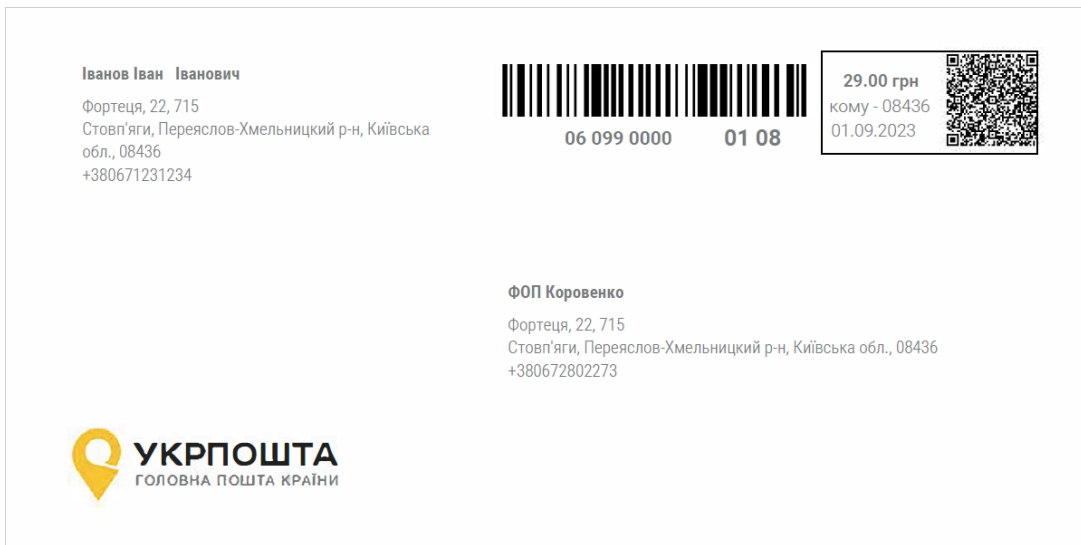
Іванов Іван Іванович

Фортеця, 22, 715
Стовп'яги, Переяслов-Хмельницкий р-н, Київська обл., 08436
+380671231234

06 099 0000 01 08

29.00 грн
кому - 08436
01.09.2023

ФОП Коровенко

Фортеця, 22, 715
Стовп'яги, Переяслов-Хмельницкий р-н, Київська обл., 08436
+380672802273

УКРПОШТА
ГОЛОВНА ПОШТА КРАЇНИ